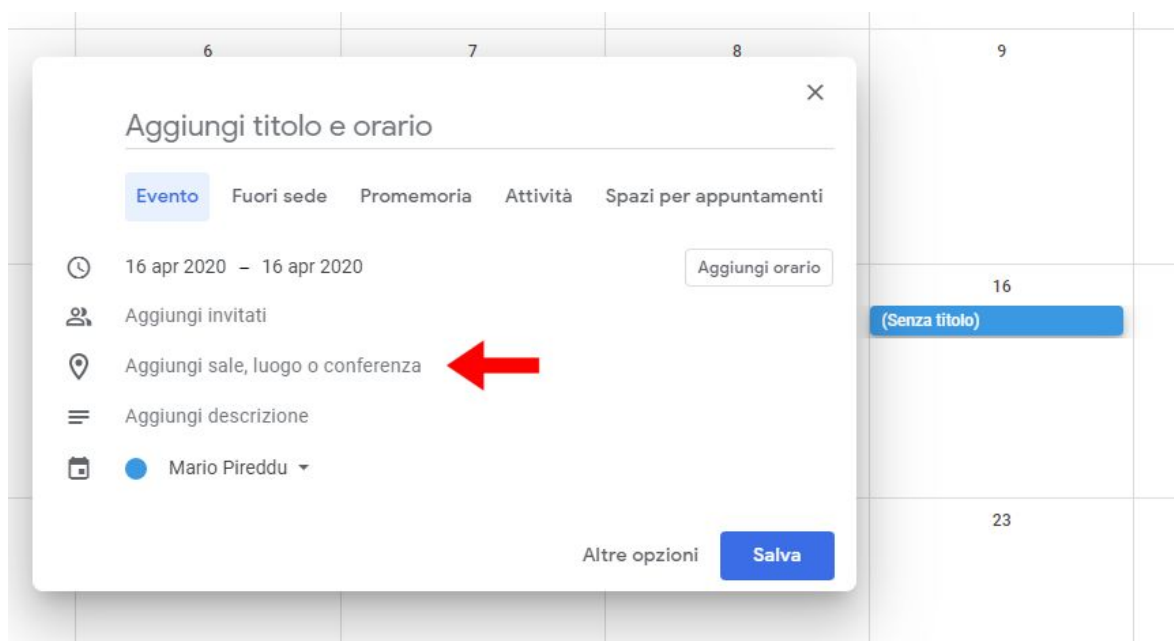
6

7

8

9

×

Aggiungi titolo e orario

Evento Fuori sede Promemoria Attività Spazi per appuntamenti

16 apr 2020 – 16 apr 2020

Aggiungi orario

16

(Senza titolo)

Aggiungi invitati

Aggiungi sale, luogo o conferenza

Aggiungi descrizione

Mario Pireddu

23

Altre opzioni

Salva